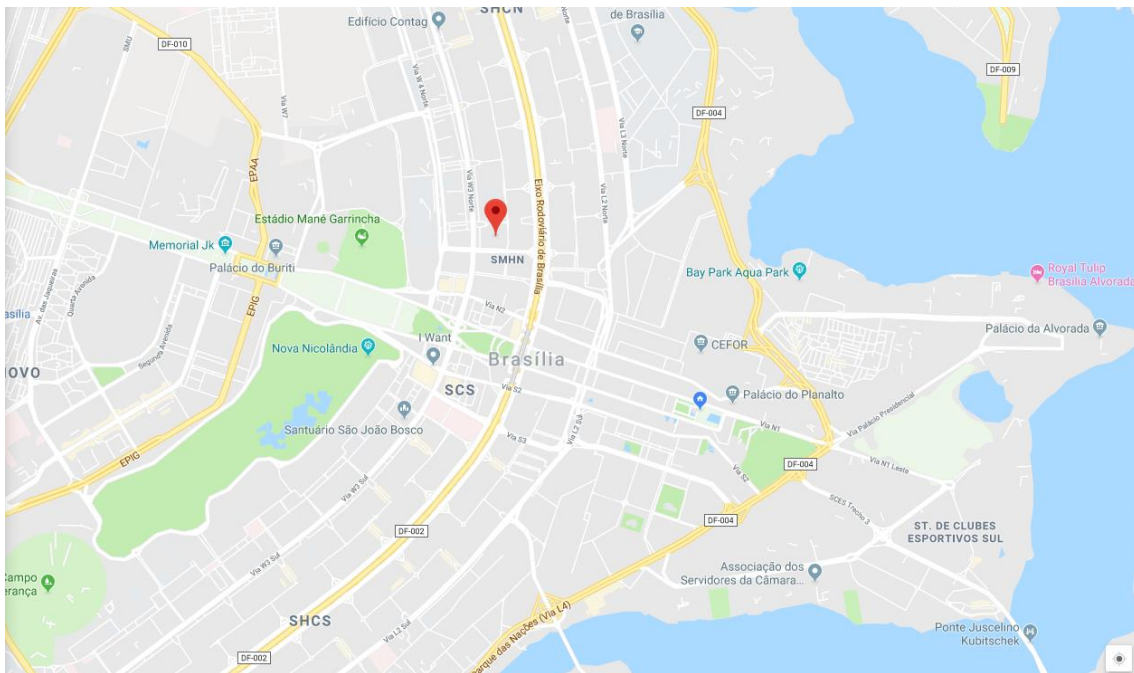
SHCN
Edifício Contag
de Brasília
DF-010
SMU
Via W 4 Norte
Via W7
DF-009
DF-004
Via L3 Norte
EPAA
Via W3 Norte
Eixo Rodoviário de Brasília
Via L2 Norte
Estádio Mané Garrincha
Memorial Jk
Palácio do Buriti
SMHN
Bay Park Aqua Park
Royal Tulip Brasília Alvorada
asília
Av. das Jaqueiras
Quarta Avenida
EPIG
Via N2
Palácio da Alvorada
Segunda Avenida
I Want
Nova Nicolândia
CEFOR
Brasília
NOVO
SCS
Via S2
Palácio do Planalto
Santuário São João Bosco
Via S3
Via L2 Sul
Via N1
Via Palácio Presidencial
EPIG
DF-004
Via N1 Leste
Via W2 Sul
Via S2
SCES Trecho 3
DF-002
DF-004
ST. DE CLUBES ESPORTIVOS SUL
Associação dos Servidores da Câmara...
Via W3 Sul
Campo
erança
SHCS
Via L2 Sul
Parque das Nações (Via L4)
Ponte Juscelino Kubitschek
DF-002